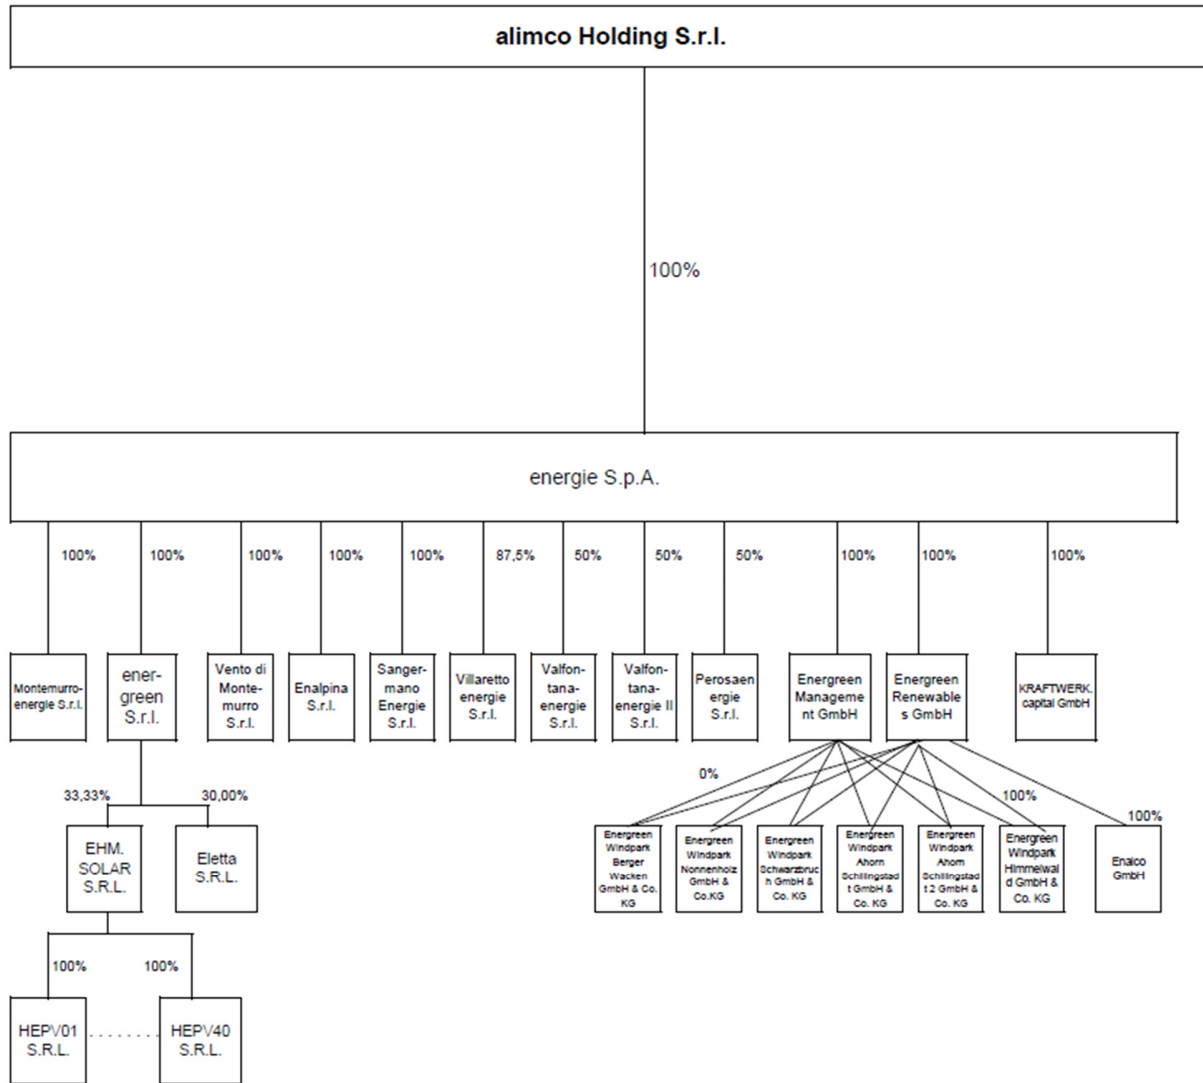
alimco Holding S.r.l.

100%

energie S.p.A.

100% 100% 100% 100% 100% 87,5% 50% 50% 50% 100% 100% 100%

Montemurro-energie S.r.l.

energreen S.r.l.

Vento di Montemurro S.r.l.

Enalpina S.r.l.

Sangermano Energie S.r.l.

Villaretto energie S.r.l.

Valfontanaenergie S.r.l.

Valfontanaenergie II S.r.l.

Perosaenergie S.r.l.

Energreen Management GmbH

Energreen Renewables GmbH

KRAFTWERK. capital GmbH

0%

100%

100%

33,33% 30,00%

EHM. SOLAR S.R.L.

Eletta S.R.L.

Energreen Windpark Berger Wacken GmbH & Co. KG

Energreen Windpark Nonnenholz GmbH & Co.KG

Energreen Windpark Schwarzbruch GmbH & Co. KG

Energreen Windpark Ahorn Schillingstadt GmbH & Co. KG

Energreen Windpark Ahorn Schillingstadt 2 GmbH & Co. KG

Energreen Windpark Himmelwald GmbH & Co. KG

Enalco GmbH

100% 100%

HEPV01 S.R.L. ........ HEPV40 S.R.L.